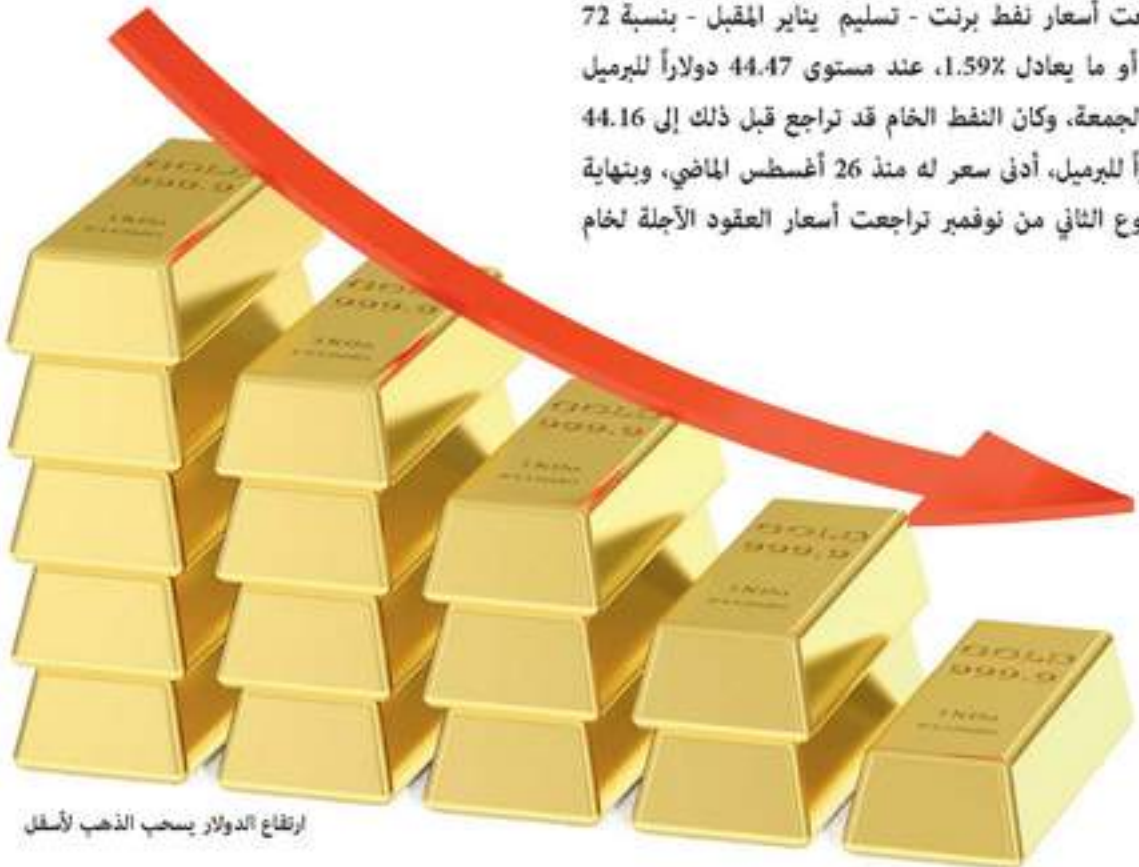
ت أسعار نفط برنت - تسليم يناير المقبل - بنسبة 72 أو ما يعادل 1.59٪، عند مستوى 44.47 دولاراً للبرميل الجمعة، وكان النفط الخام قد تراجع قبل ذلك إلى 44.16 اً للبرميل، أدنى سعر له منذ 26 أغسطس الماضي، وبنهاية وع الثاني من نوفمبر تراجعت أسعار العقود الآجلة لخام

GOLD
999.9
1Kilo

GOLD
999.9
1Kilo

GOLD
999.9
1Kilo

GOLD
999.9
1Kilo

GOLD
999.9
1Kilo

ارتفاع الدولار يسحب الذهب لأسفل